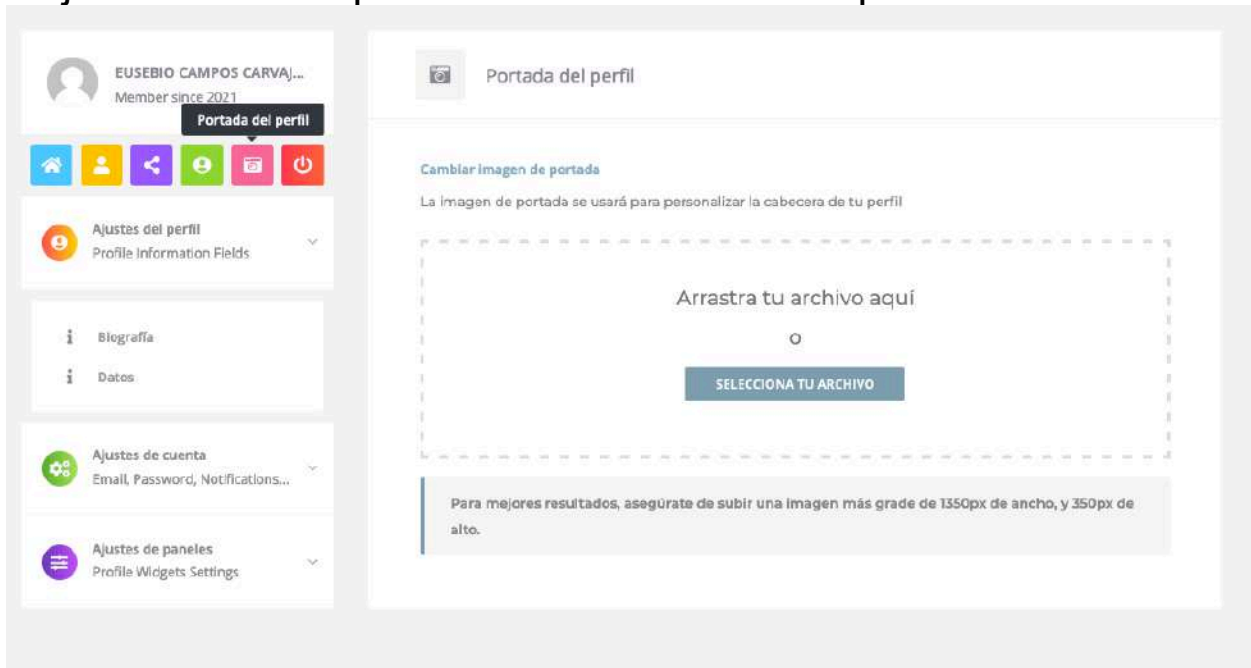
EUSEBIO CAMPOS CARVAJ...
Member since 2021

Portada del perfil

Ajustes del perfil
Profile Information Fields

Biografía
Datos

Ajustes de cuenta
Email, Password, Notifications...

Ajustes de paneles
Profile Widgets Settings

Portada del perfil

Cambiar imagen de portada

La imagen de portada se usará para personalizar la cabecera de tu perfil

Arrastra tu archivo aquí

o

SELECCIONA TU ARCHIVO

Para mejores resultados, asegúrate de subir una imagen más grade de 1350px de ancho, y 350px de alto.